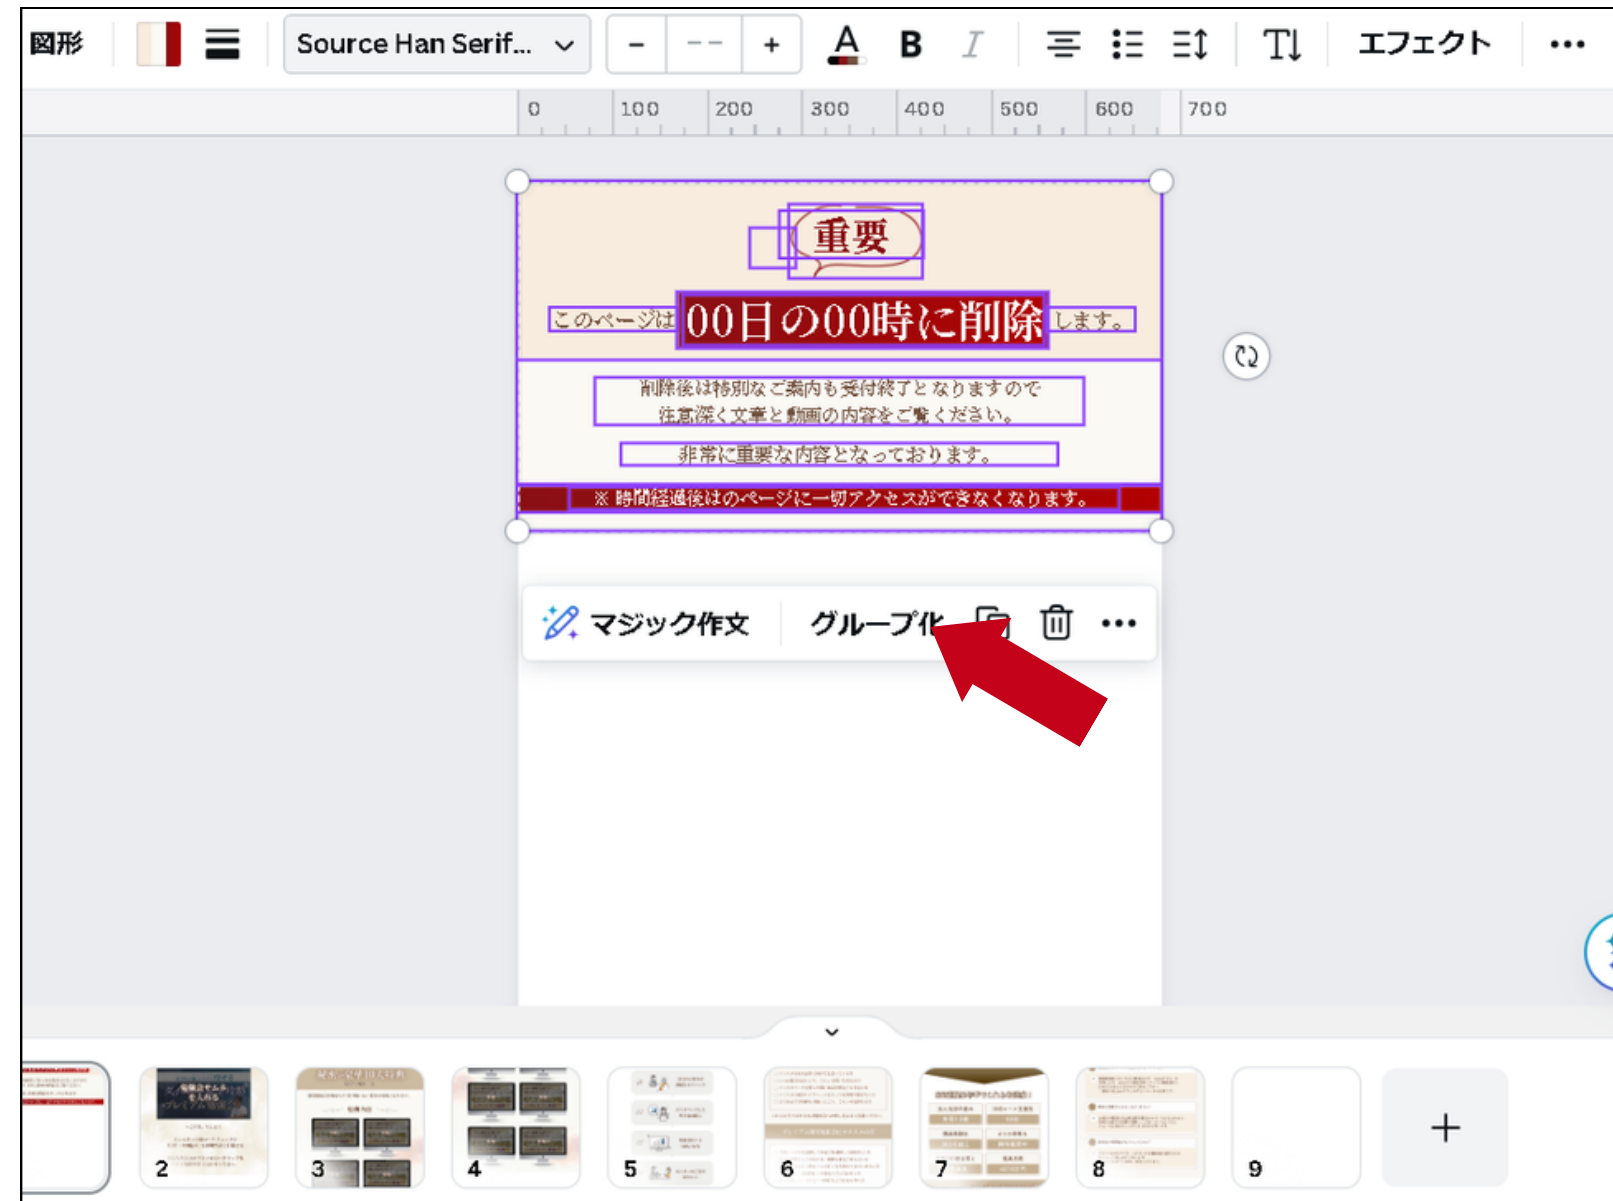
図形 Source Han Serif... − -- + A B I エフェクト •••

0 100 200 300 400 500 600 700

重要

このページは 00日の00時に削除 します。

削除後は特別なご案内も受付終了となりますので
注意深く文章と動画の内容をご覧ください。

非常に重要な内容となっております。

※ 時間経過後はのページに一切アクセスができなくなります。

マジック作文 グループ化 •••

2 3 4 5 6 7 8 9 +